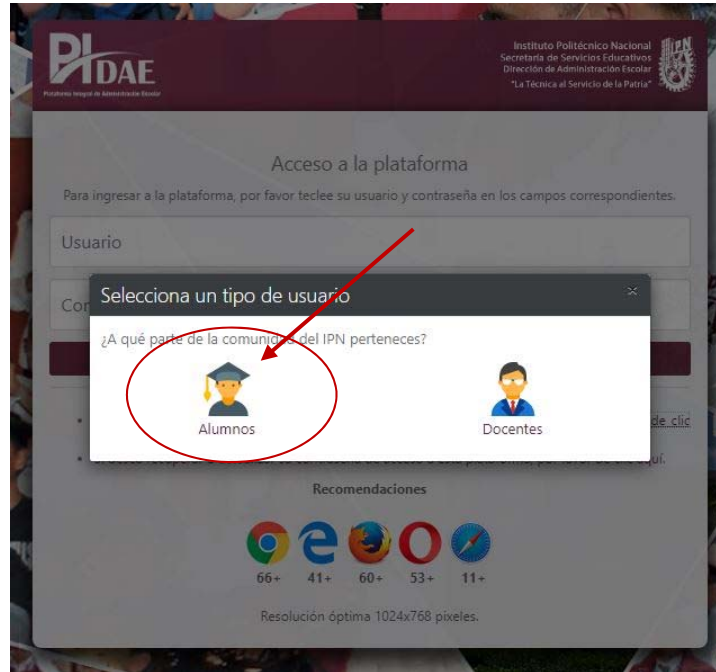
PIDAE
Plataforma Integral de Administración Escolar

Instituto Politécnico Nacional
Secretaría de Servicios Educativos
Dirección de Administración Escolar
"La Técnica al Servicio de la Patria"

IPN

Acceso a la plataforma

Para ingresar a la plataforma, por favor teclee su usuario y contraseña en los campos correspondientes.

Usuario

Con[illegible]

Selecciona un tipo de usuario

×

¿A qué parte de la comunidad del IPN perteneces?

Alumnos

Docentes

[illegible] de clic

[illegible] aquí.

Recomendaciones

66+ 41+ 60+ 53+ 11+

Resolución óptima 1024x768 pixeles.